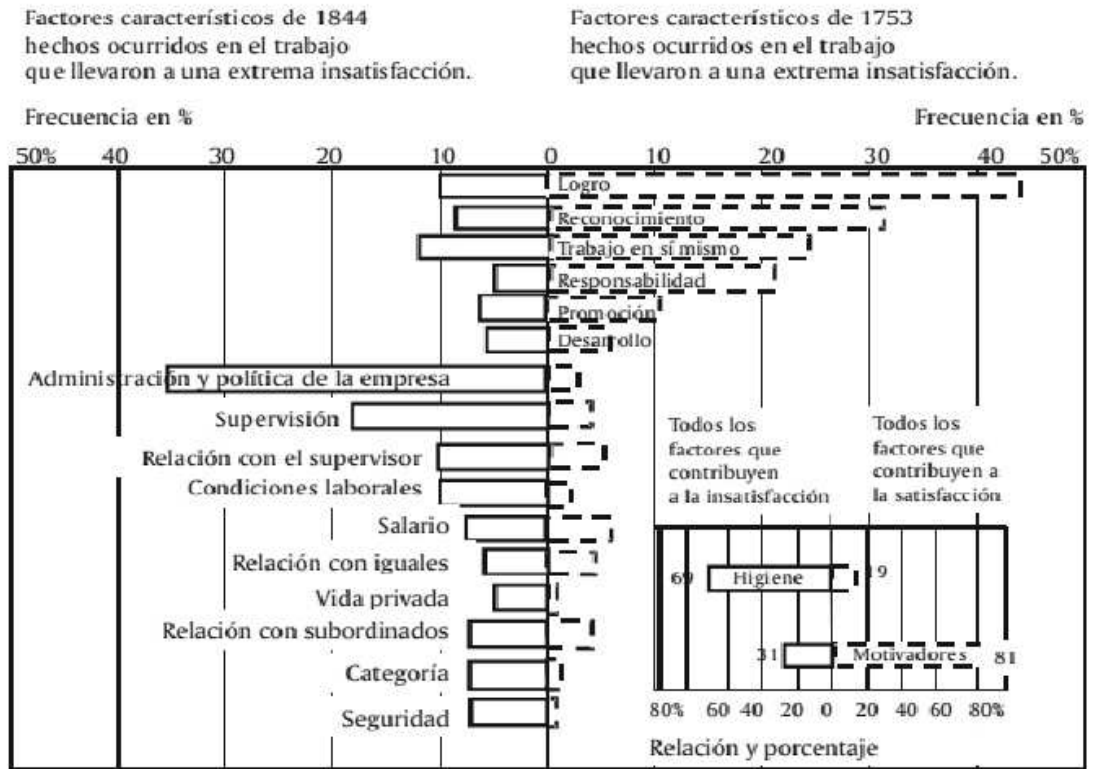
Factores característicos de 1844
hechos ocurridos en el trabajo
que llevaron a una extrema insatisfacción.

Factores característicos de 1753
hechos ocurridos en el trabajo
que llevaron a una extrema insatisfacción.

Frecuencia en %

Frecuencia en %

50% 40 30 20 10 0 10 20 30 40 50%

Logro
Reconocimiento
Trabajo en sí mismo
Responsabilidad
Promoción
Desarrollo
Administración y política de la empresa
Supervisión
Relación con el supervisor
Condiciones laborales
Salario
Relación con iguales
Vida privada
Relación con subordinados
Categoría
Seguridad

Todos los factores que contribuyen a la insatisfacción

Todos los factores que contribuyen a la satisfacción

69 Higiene 19

31 Motivadores 81

80% 60 40 20 0 20 40 60 80%

Relación y porcentaje